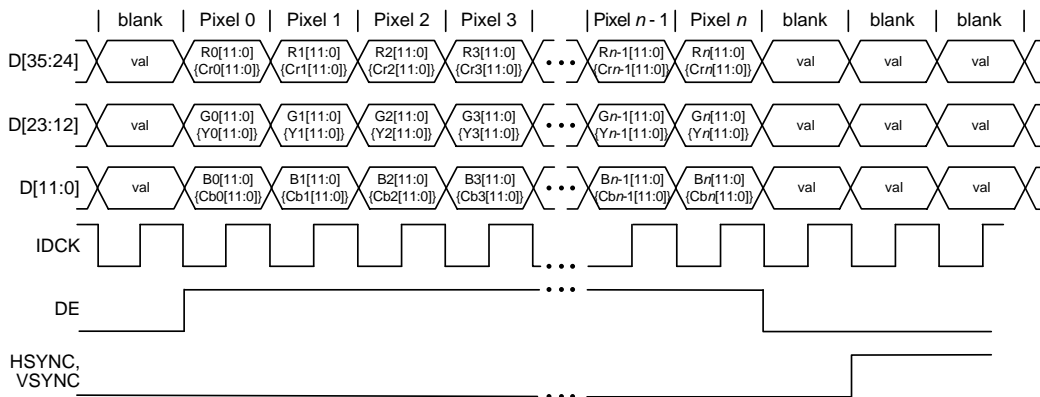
| blank | Pixel 0 | Pixel 1 | Pixel 2 | Pixel 3 | | Pixel $n$ - 1 | Pixel $n$ | blank | blank | blank |

D[35:24] val R0[11:0] {Cr0[11:0]} R1[11:0] {Cr1[11:0]} R2[11:0] {Cr2[11:0]} R3[11:0] {Cr3[11:0]} • • • R$n$-1[11:0] {Cr$n$-1[11:0]} R$n$[11:0] {Cr$n$[11:0]} val val val

D[23:12] val G0[11:0] {Y0[11:0]} G1[11:0] {Y1[11:0]} G2[11:0] {Y2[11:0]} G3[11:0] {Y3[11:0]} • • • G$n$-1[11:0] {Y$n$-1[11:0]} G$n$[11:0] {Y$n$[11:0]} val val val

D[11:0] val B0[11:0] {Cb0[11:0]} B1[11:0] {Cb1[11:0]} B2[11:0] {Cb2[11:0]} B3[11:0] {Cb3[11:0]} • • • B$n$-1[11:0] {Cb$n$-1[11:0]} B$n$[11:0] {Cb$n$[11:0]} val val val

IDCK • • •

DE • • •

HSYNC, VSYNC • • •